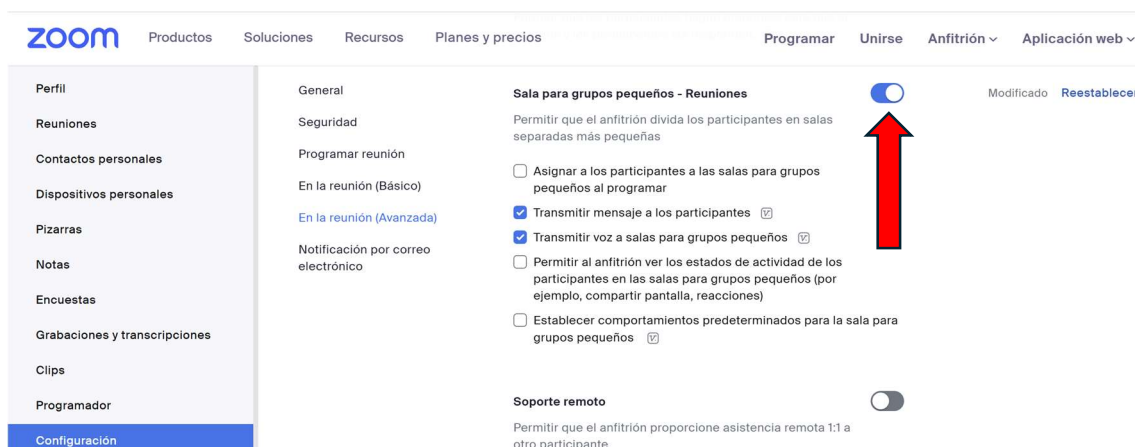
zoom Productos Soluciones Recursos Planes y precios Programar Unirse Anfitrión Aplicación web

Perfil
Reuniones
Contactos personales
Dispositivos personales
Pizarras
Notas
Encuestas
Grabaciones y transcripciones
Clips
Programador
Configuración

General
Seguridad
Programar reunión
En la reunión (Básico)
En la reunión (Avanzada)
Notificación por correo electrónico

Sala para grupos pequeños - Reuniones

Modificado Reestablece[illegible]

Permitir que el anfitrión divida los participantes en salas separadas más pequeñas

Asignar a los participantes a las salas para grupos pequeños al programar

Transmitir mensaje a los participantes

Transmitir voz a salas para grupos pequeños

Permitir al anfitrión ver los estados de actividad de los participantes en las salas para grupos pequeños (por ejemplo, compartir pantalla, reacciones)

Establecer comportamientos predeterminados para la sala para grupos pequeños

Soporte remoto

Permitir que el anfitrión proporcione asistencia remota 1:1 a otro participante